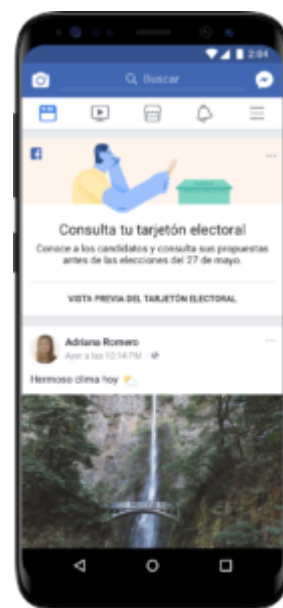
2:04

Buscar

Consulta tu tarjetón electoral

Conoce a los candidatos y consulta sus propuestas antes de las elecciones del 27 de mayo.

VISTA PREVIA DEL TARJETÓN ELECTORAL

Adriana Romero
Ayer a las 10:14 PM

Hermoso clima hoy